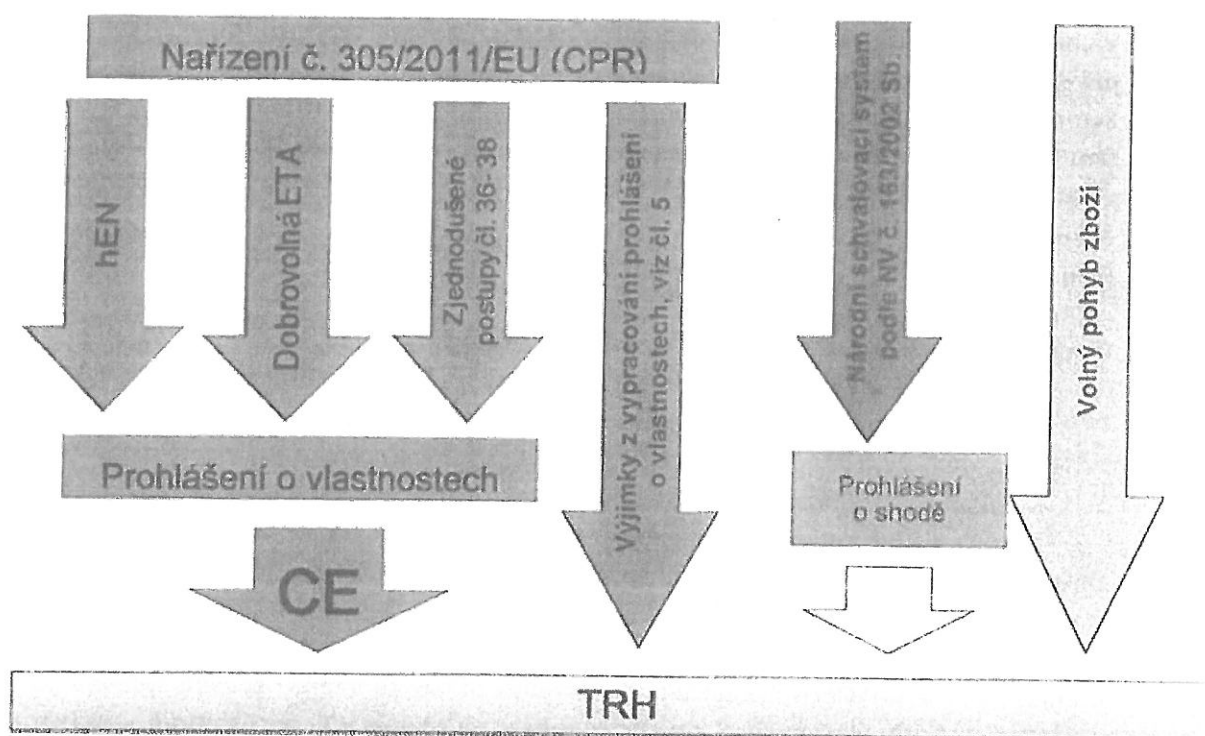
Nařízení č. 305/2011/EU (CPR)

hEN

Dobrovolná ETA

Zjednodušené postupy čl. 36 - 38

Výjimky z vypracování prohlášení o vlastnostech, viz čl. 5

Národní schvalovací systém podle NV č. 163/2002 Sb.

Volný pohyb zboží

Prohlášení o vlastnostech

Prohlášení o shodě

CE

TRH